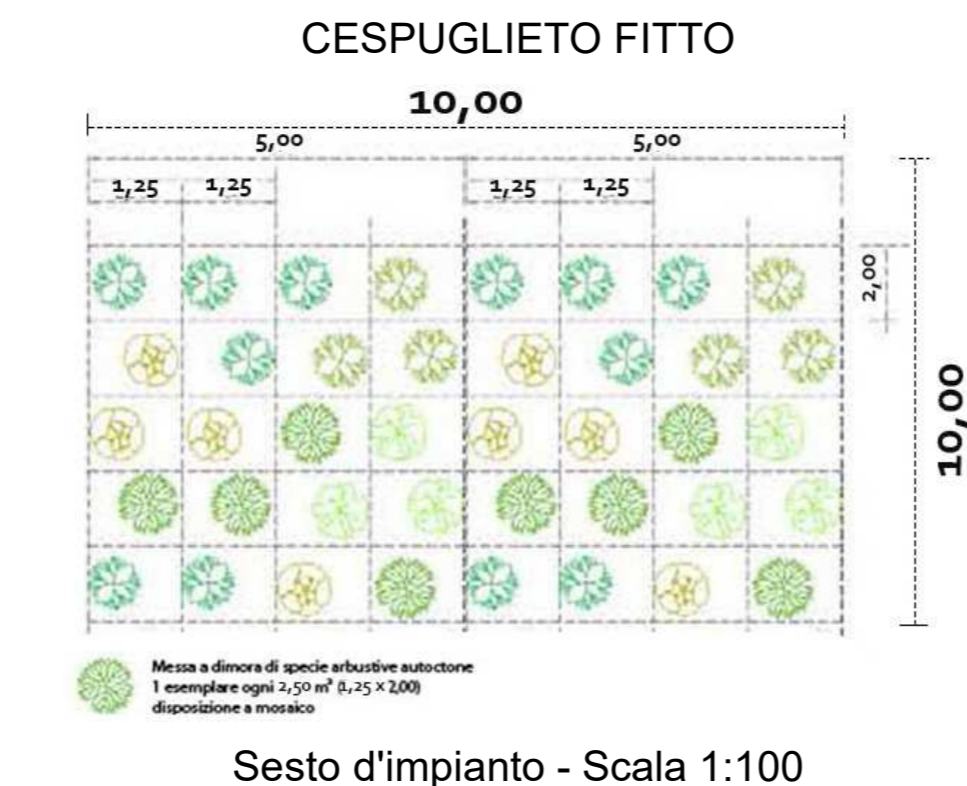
CESPUGLIETO FITTO

10,00

5,00

5,00

1,25 1,25

1,25 1,25

2,00

10,00

Messa a dimora di specie arbustive autoctone
1 esemplare ogni 2,50 m² (1,25 × 2,00)
disposizione a mosaico

Sesto d'impianto - Scala 1:100